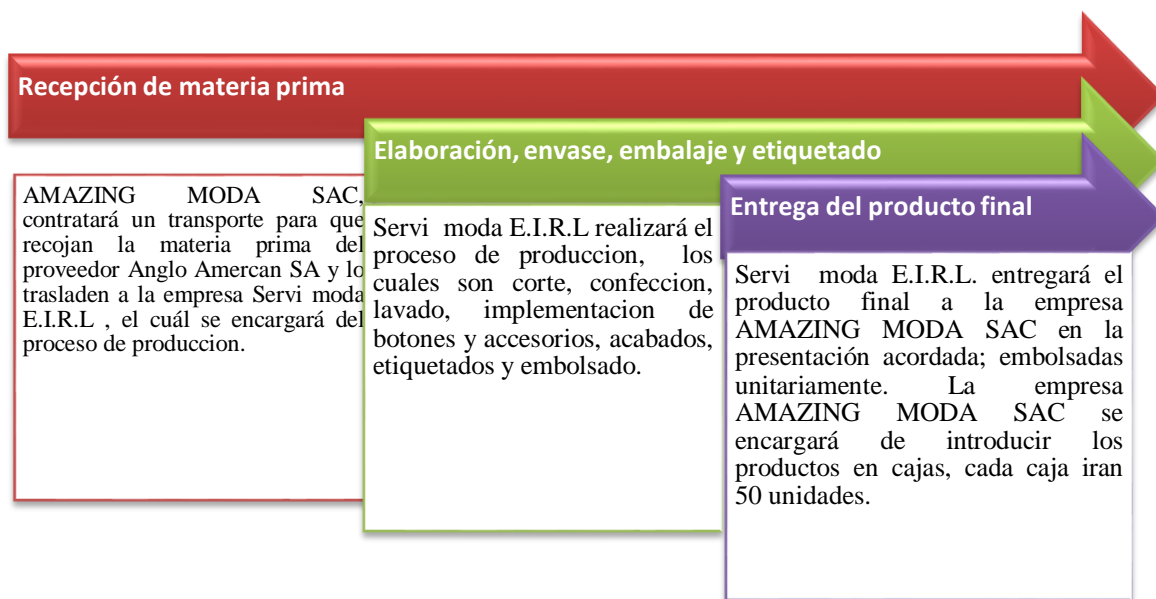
Recepción de materia prima

AMAZING MODA SAC, contratará un transporte para que recojan la materia prima del proveedor Anglo Amercan SA y lo trasladen a la empresa Servi moda E.I.R.L , el cuál se encargará del proceso de produccion.

Elaboración, envase, embalaje y etiquetado

Servi moda E.I.R.L realizará el proceso de produccion, los cuales son corte, confeccion, lavado, implementacion de botones y accesorios, acabados, etiquetados y embolsado.

Entrega del producto final

Servi moda E.I.R.L. entregará el producto final a la empresa AMAZING MODA SAC en la presentación acordada; embolsadas unitariamente. La empresa AMAZING MODA SAC se encargará de introducir los productos en cajas, cada caja iran 50 unidades.